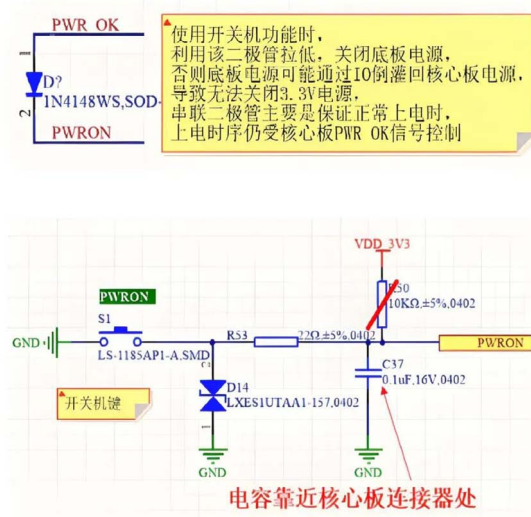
PWR_OK

D?

1N4148WS,SOD-

2

PWRON

使用开关机功能时，
利用该二极管拉低，关闭底板电源，
否则底板电源可能通过IO倒灌回核心板电源，
导致无法关闭3.3V电源，
串联二极管主要是保证正常上电时，
上电时序仍受核心板PWR_OK信号控制

VDD_3V3

R50

10KΩ±5%,0402

PWRON

S1

GND

LS-1185AP1-A.SMD

R53

22Ω±5%,0402

PWRON

C37

0.1uF,16V,0402

D14

LXES1UTAA1-157,0402

开关机键

GND

GND

电容靠近核心板连接器处